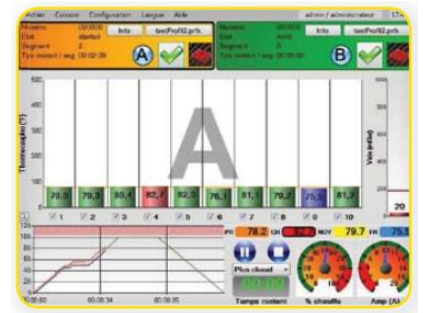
Atelier Cuisson Configuration Langue Aide admin / administrateur

Numéro 00:00 Info testProf02.prfs
Etat démarré
Segment 2
Tps restant / seg 00:02:39
A

Numéro 00:00 Info testProf02.prfs
Etat Arrêt
Segment 0
Tps restant / seg 00:00:00
B

Thermocouples (°C)
500
400
300
200
100
0

A

70.9 70.3 80.4 82.7 82.5 76.3 81.1 79.2 75.5 81.7

1 2 3 4 5 6 7 8 9 10

Vitesse (m/s)
20

120
100
80
60
40
20
0
00:00:00 00:00:34 00:00:46

PR 78.2 CH NOY 79.7 FR 75.5

Plus chaud

Temps restant

% chauffe Amp (A)